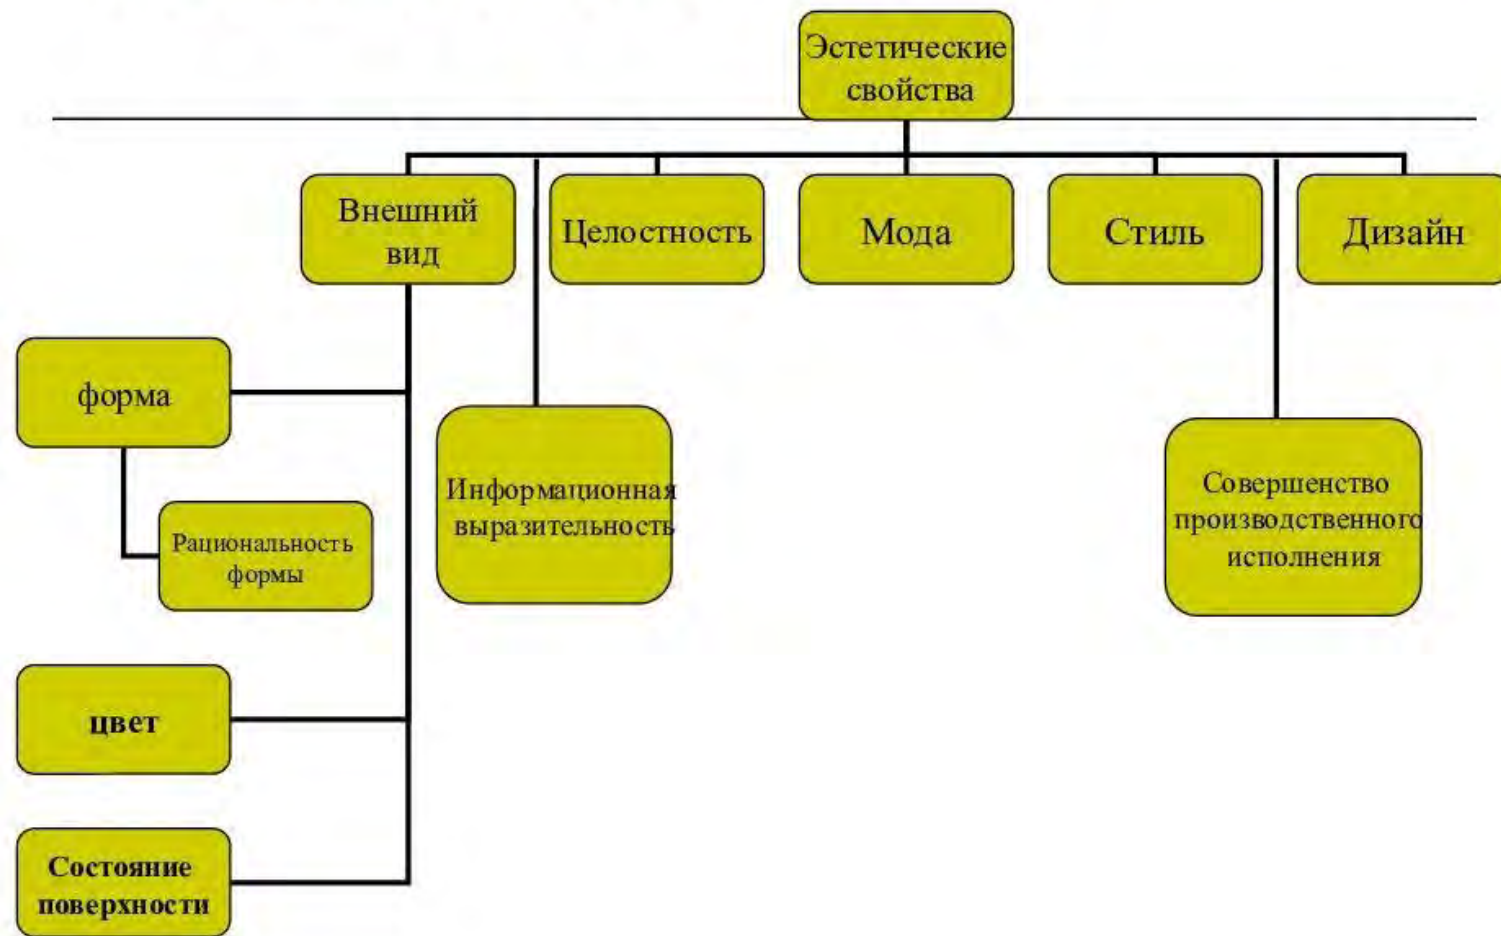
Эстетические свойства

Внешний вид

Целостность

Мода

Стиль

Дизайн

форма

Рациональность формы

цвет

Состояние поверхности

Информационная выразительность

Совершенство производственного исполнения